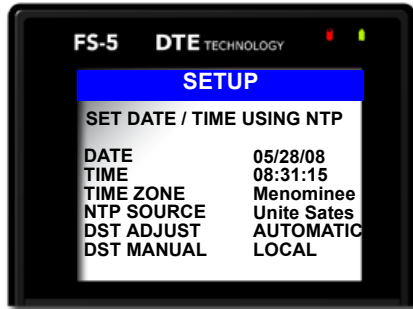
FS-5 DTE TECHNOLOGY

SETUP

SET DATE / TIME USING NTP

| | |
|---|---|
| DATE | 05/28/08 |
| TIME | 08:31:15 |
| TIME ZONE | Menominee |
| NTP SOURCE | Unite Sates |
| DST ADJUST | AUTOMATIC |
| DST MANUAL | LOCAL |